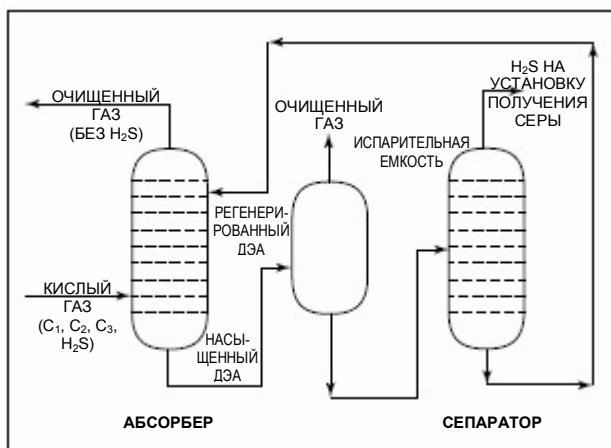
ОЧИЩЕННЫЙ ГАЗ (БЕЗ $H_2S$)

ОЧИЩЕННЫЙ ГАЗ

$H_2S$ НА УСТАНОВКУ ПОЛУЧЕНИЯ СЕРЫ

ИСПАРИТЕЛЬНАЯ ЕМКОСТЬ

РЕГЕНЕРИРОВАННЫЙ ДЭА

КИСЛЫЙ ГАЗ ($C_1$, $C_2$, $C_3$, $H_2S$)

НАСЫЩЕННЫЙ ДЭА

АБСОРБЕР

СЕПАРАТОР